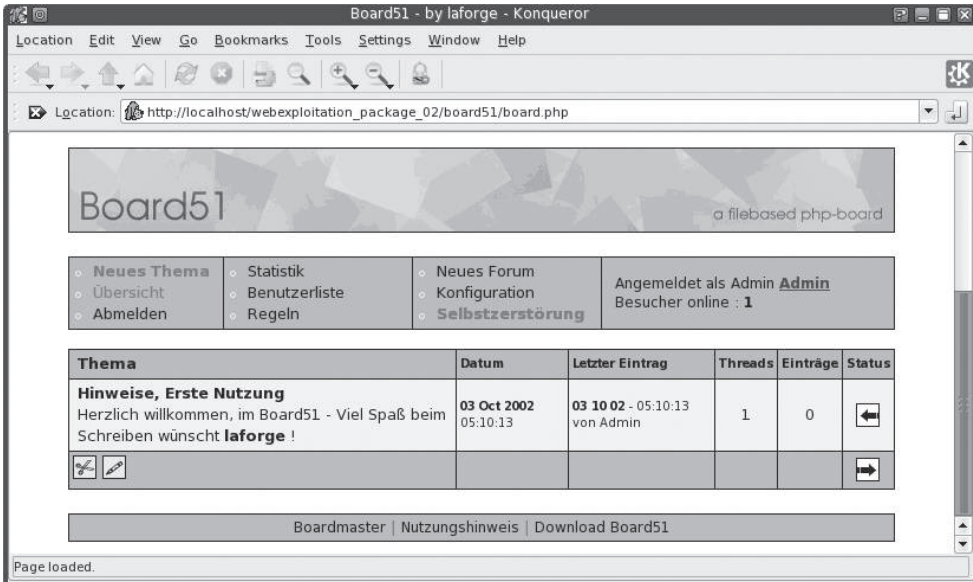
Board51 - by laforge - Konqueror

Location Edit View Go Bookmarks Tools Settings Window Help

Location: http://localhost/webexploitation_package_02/board51/board.php

Board51

a filebased php-board

Neues Thema
Übersicht
Abmelden

Statistik
Benutzerliste
Regeln

Neues Forum
Konfiguration
Selbstzerstörung

Angemeldet als Admin **Admin**
Besucher online : **1**

| Thema | Datum | Letzter Eintrag | Threads | Einträge | Status |
|---|---|---|---|---|---|
| **Hinweise, Erste Nutzung** Herzlich willkommen, im Board51 - Viel Spaß beim Schreiben wünscht **laforge** ! | **03 Oct 2002** 05:10:13 | **03 10 02** - 05:10:13 von Admin | 1 | 0 | |
| | | | | | |

Boardmaster | Nutzungshinweis | Download Board51

Page loaded.